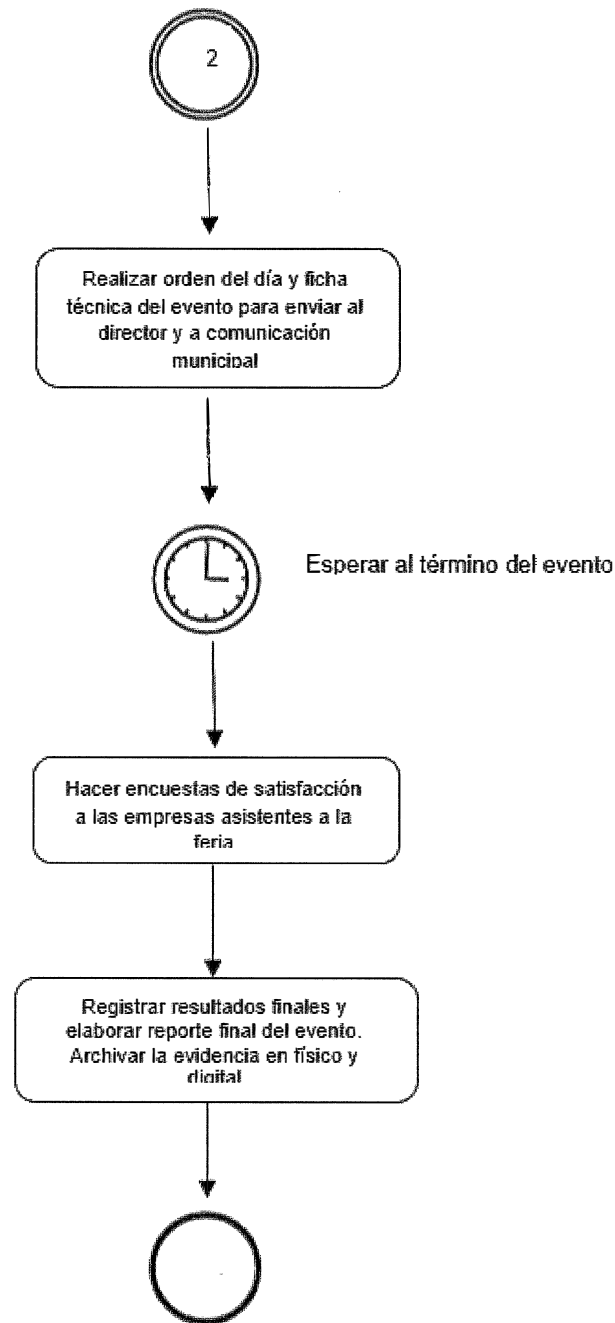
2

Realizar orden del día y ficha técnica del evento para enviar al director y a comunicación municipal

Esperar al término del evento

Hacer encuestas de satisfacción a las empresas asistentes a la feria

Registrar resultados finales y elaborar reporte final del evento. Archivar la evidencia en físico y digital